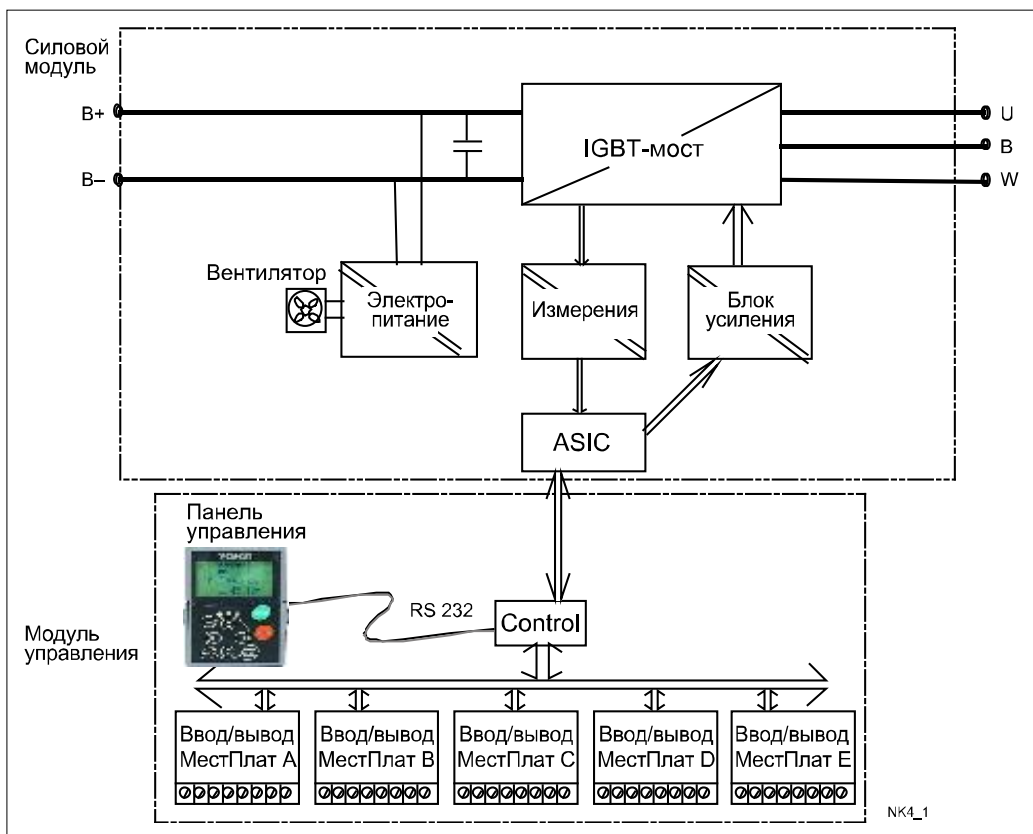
Силовой модуль

B+

B–

IGBT-мост

U

B

W

Вентилятор

Электропитание

Измерения

Блок усиления

ASIC

Панель управления

RS 232

Control

Модуль управления

Ввод/вывод МестПлат A

Ввод/вывод МестПлат B

Ввод/вывод МестПлат C

Ввод/вывод МестПлат D

Ввод/вывод МестПлат E

NK4_1